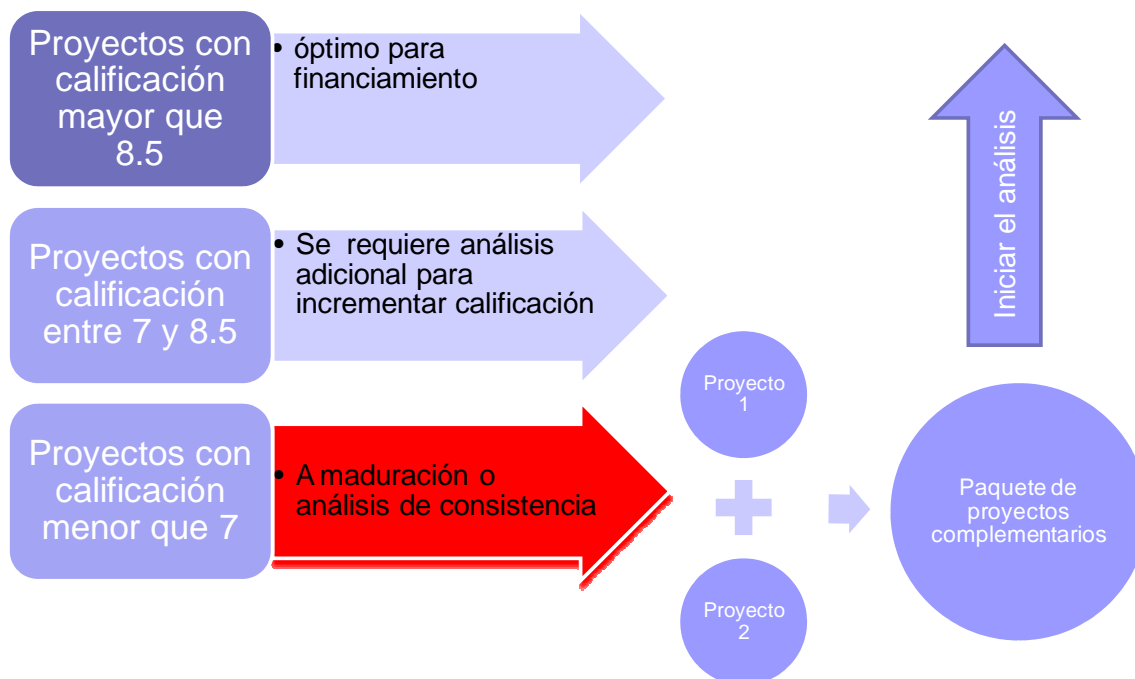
Proyectos con calificación mayor que 8.5

• óptimo para financiamiento

Proyectos con calificación entre 7 y 8.5

• Se requiere análisis adicional para incrementar calificación

Proyectos con calificación menor que 7

• A maduración o análisis de consistencia

Iniciar el análisis

Proyecto 1

Proyecto 2

Paquete de proyectos complementarios